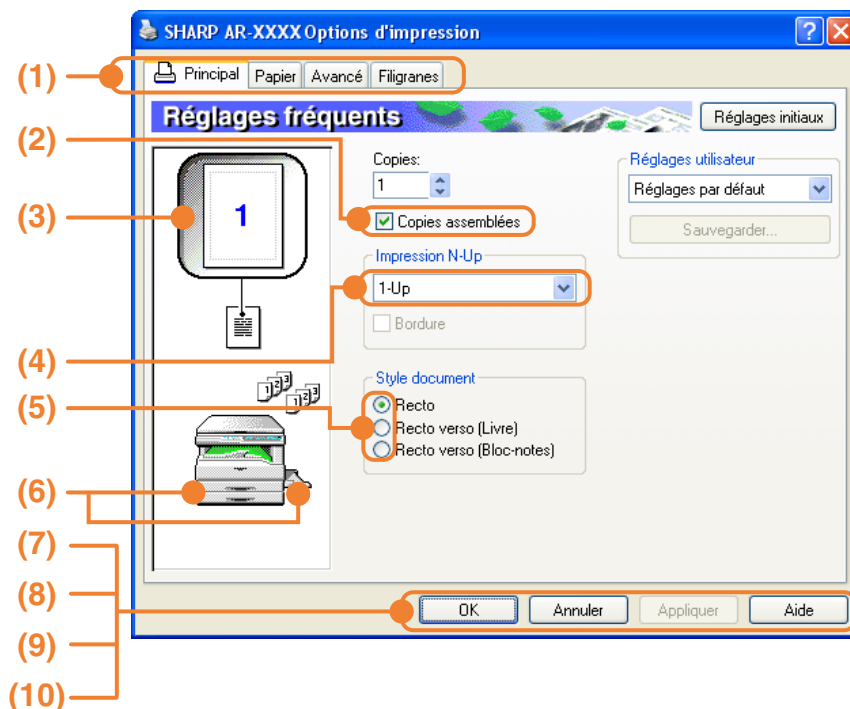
SHARP AR-XXXX Options d'impression

(1)
Principal
Papier
Avancé
Filigranes

Réglages fréquents
Réglages initiaux

(2)
(3)
1
Copies:
1
Copies assemblées
Réglages utilisateur
Réglages par défaut
Sauvegarder...

Impression N-Up
1-Up
Bordure

(4)
(5)
Style document
Recto
Recto verso (Livre)
Recto verso (Bloc-notes)

(6)
(7)
(8)
(9)
(10)
OK
Annuler
Appliquer
Aide